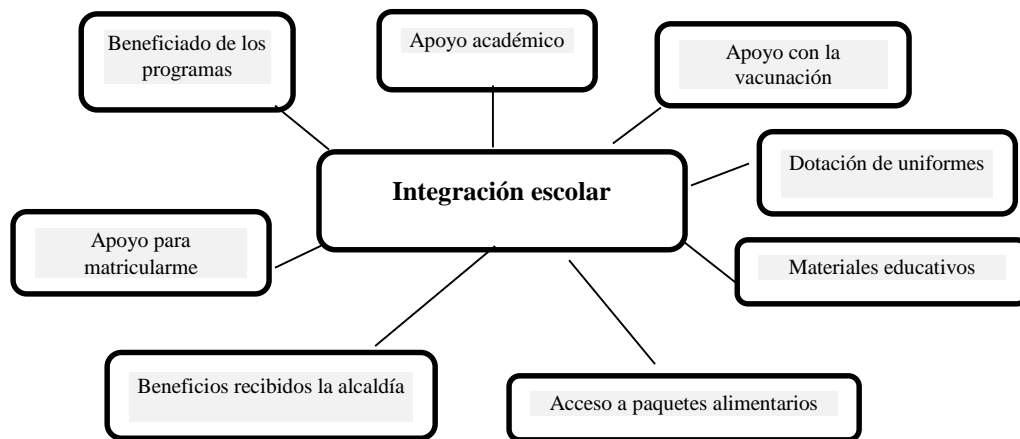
Beneficiado de los programas

Apoyo académico

Apoyo con la vacunación

Dotación de uniformes

Integración escolar

Apoyo para matricularme

Materiales educativos

Beneficios recibidos la alcaldía

Acceso a paquetes alimentarios